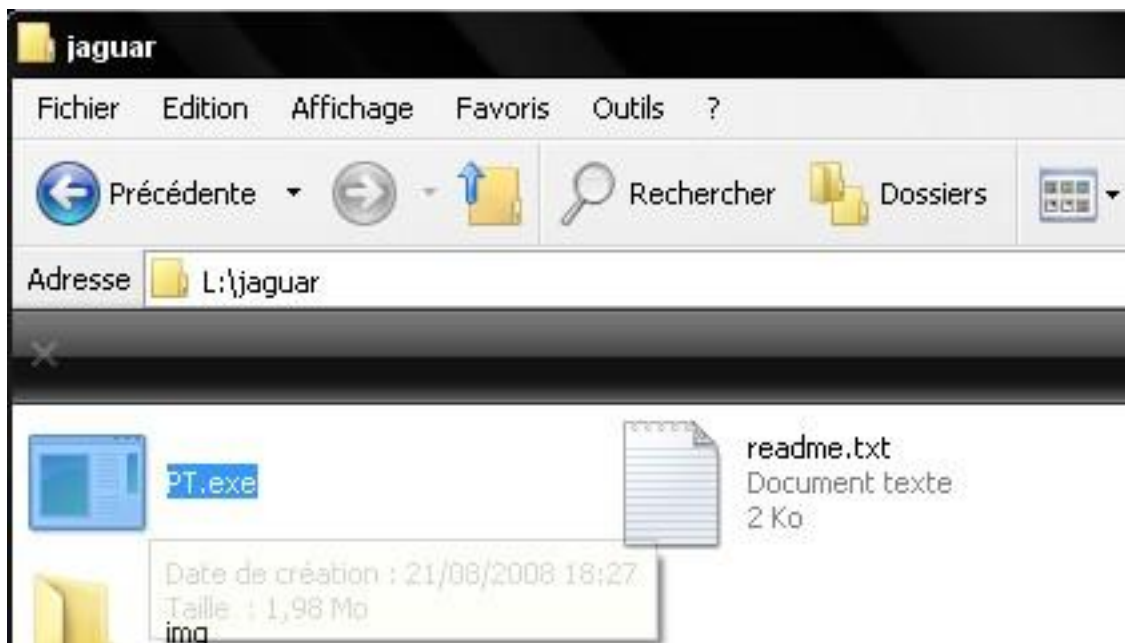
jaguar

Fichier Edition Affichage Favoris Outils ?

Précédente Rechercher Dossiers

Adresse L:\jaguar

PT.exe

readme.txt
Document texte
2 Ko

Date de création : 21/08/2008 18:27
Taille : 1,98 Mo

img